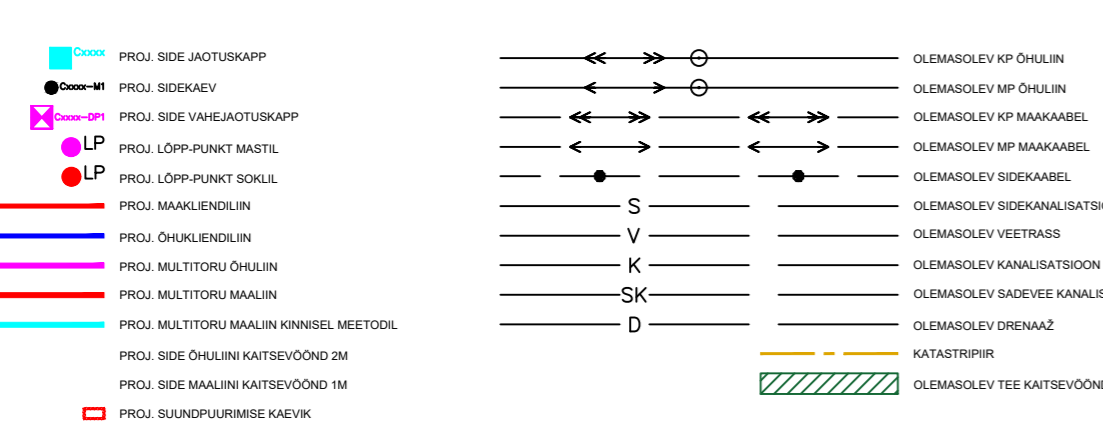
Cxxxx PROJ. SIDE JAOTUSKAPP
Cxxxx–M1 PROJ. SIDEKAEV
Cxxxx–DP1 PROJ. SIDE VAHEJAOTUSKAPP
LP PROJ. LÖPP-PUNKT MASTIL
LP PROJ. LÖPP-PUNKT SOKLIL
PROJ. MAAKLIENDILIIN
PROJ. ÕHUKLIENDILIIN
PROJ. MULTITORU ÕHULIIN
PROJ. MULTITORU MAALIIN
PROJ. MULTITORU MAALIIN KINNISEL MEETODIL
PROJ. SIDE ÕHULIINI KAITSEVÖÖND 2M
PROJ. SIDE MAALIINI KAITSEVÖÖND 1M
PROJ. SUUNDPUURIMISE KAEVIK

OLEMASOLEV KP ÕHULIIN
OLEMASOLEV MP ÕHULIIN
OLEMASOLEV KP MAAKAABEL
OLEMASOLEV MP MAAKAABEL
OLEMASOLEV SIDEKAABEL
S OLEMASOLEV SIDEKANALISATSIO
V OLEMASOLEV VEETRASS
K OLEMASOLEV KANALISATSIOON
SK OLEMASOLEV SADEVEE KANALIS
D OLEMASOLEV DRENAAŽ
KATASTRIPIIR
OLEMASOLEV TEE KAITSEVÖÖND